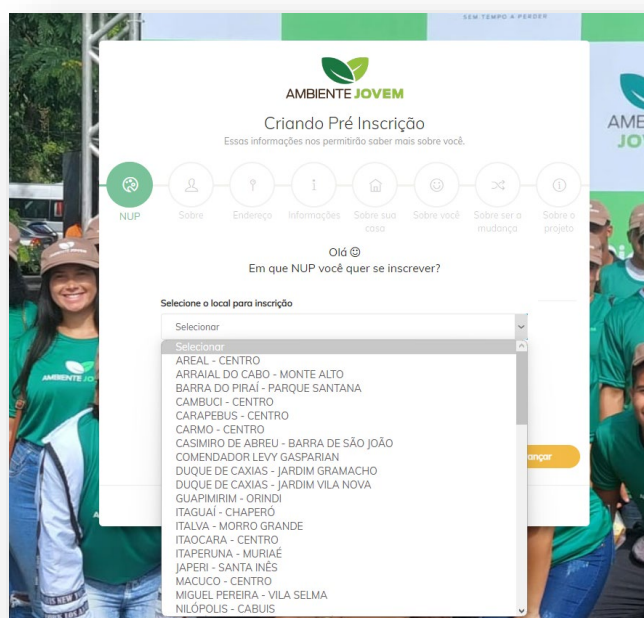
SEM TEMPO A PERDER

AMBIENTE JOVEM

Criando Pré Inscrição

Essas informações nos permitirão saber mais sobre você.

NUP
Sobre
Endereço
Informações
Sobre sua casa
Sobre você
Sobre ser a mudança
Sobre o projeto

Olá ☺
Em que NUP você quer se inscrever?

Selecione o local para inscrição

Selecionar

Selecionar
AREAL - CENTRO
ARRAIAL DO CABO - MONTE ALTO
BARRA DO PIRAÍ - PARQUE SANTANA
CAMBUCI - CENTRO
CARAPEBUS - CENTRO
CARMO - CENTRO
CASIMIRO DE ABREU - BARRA DE SÃO JOÃO
COMENDADOR LEVY GASPARIAN
DUQUE DE CAXIAS - JARDIM GRAMACHO
DUQUE DE CAXIAS - JARDIM VILA NOVA
GUAPIMIRIM - ORINDI
ITAGUAÍ - CHAPERÓ
ITALVA - MORRO GRANDE
ITAOCARA - CENTRO
ITAPERUNA - MURIAÉ
JAPERI - SANTA INÊS
MACUCO - CENTRO
MIGUEL PEREIRA - VILA SELMA
NILÓPOLIS - CABUIS

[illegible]nçar

AMBIENTE JOVEM

AMBIENTE JOVEM